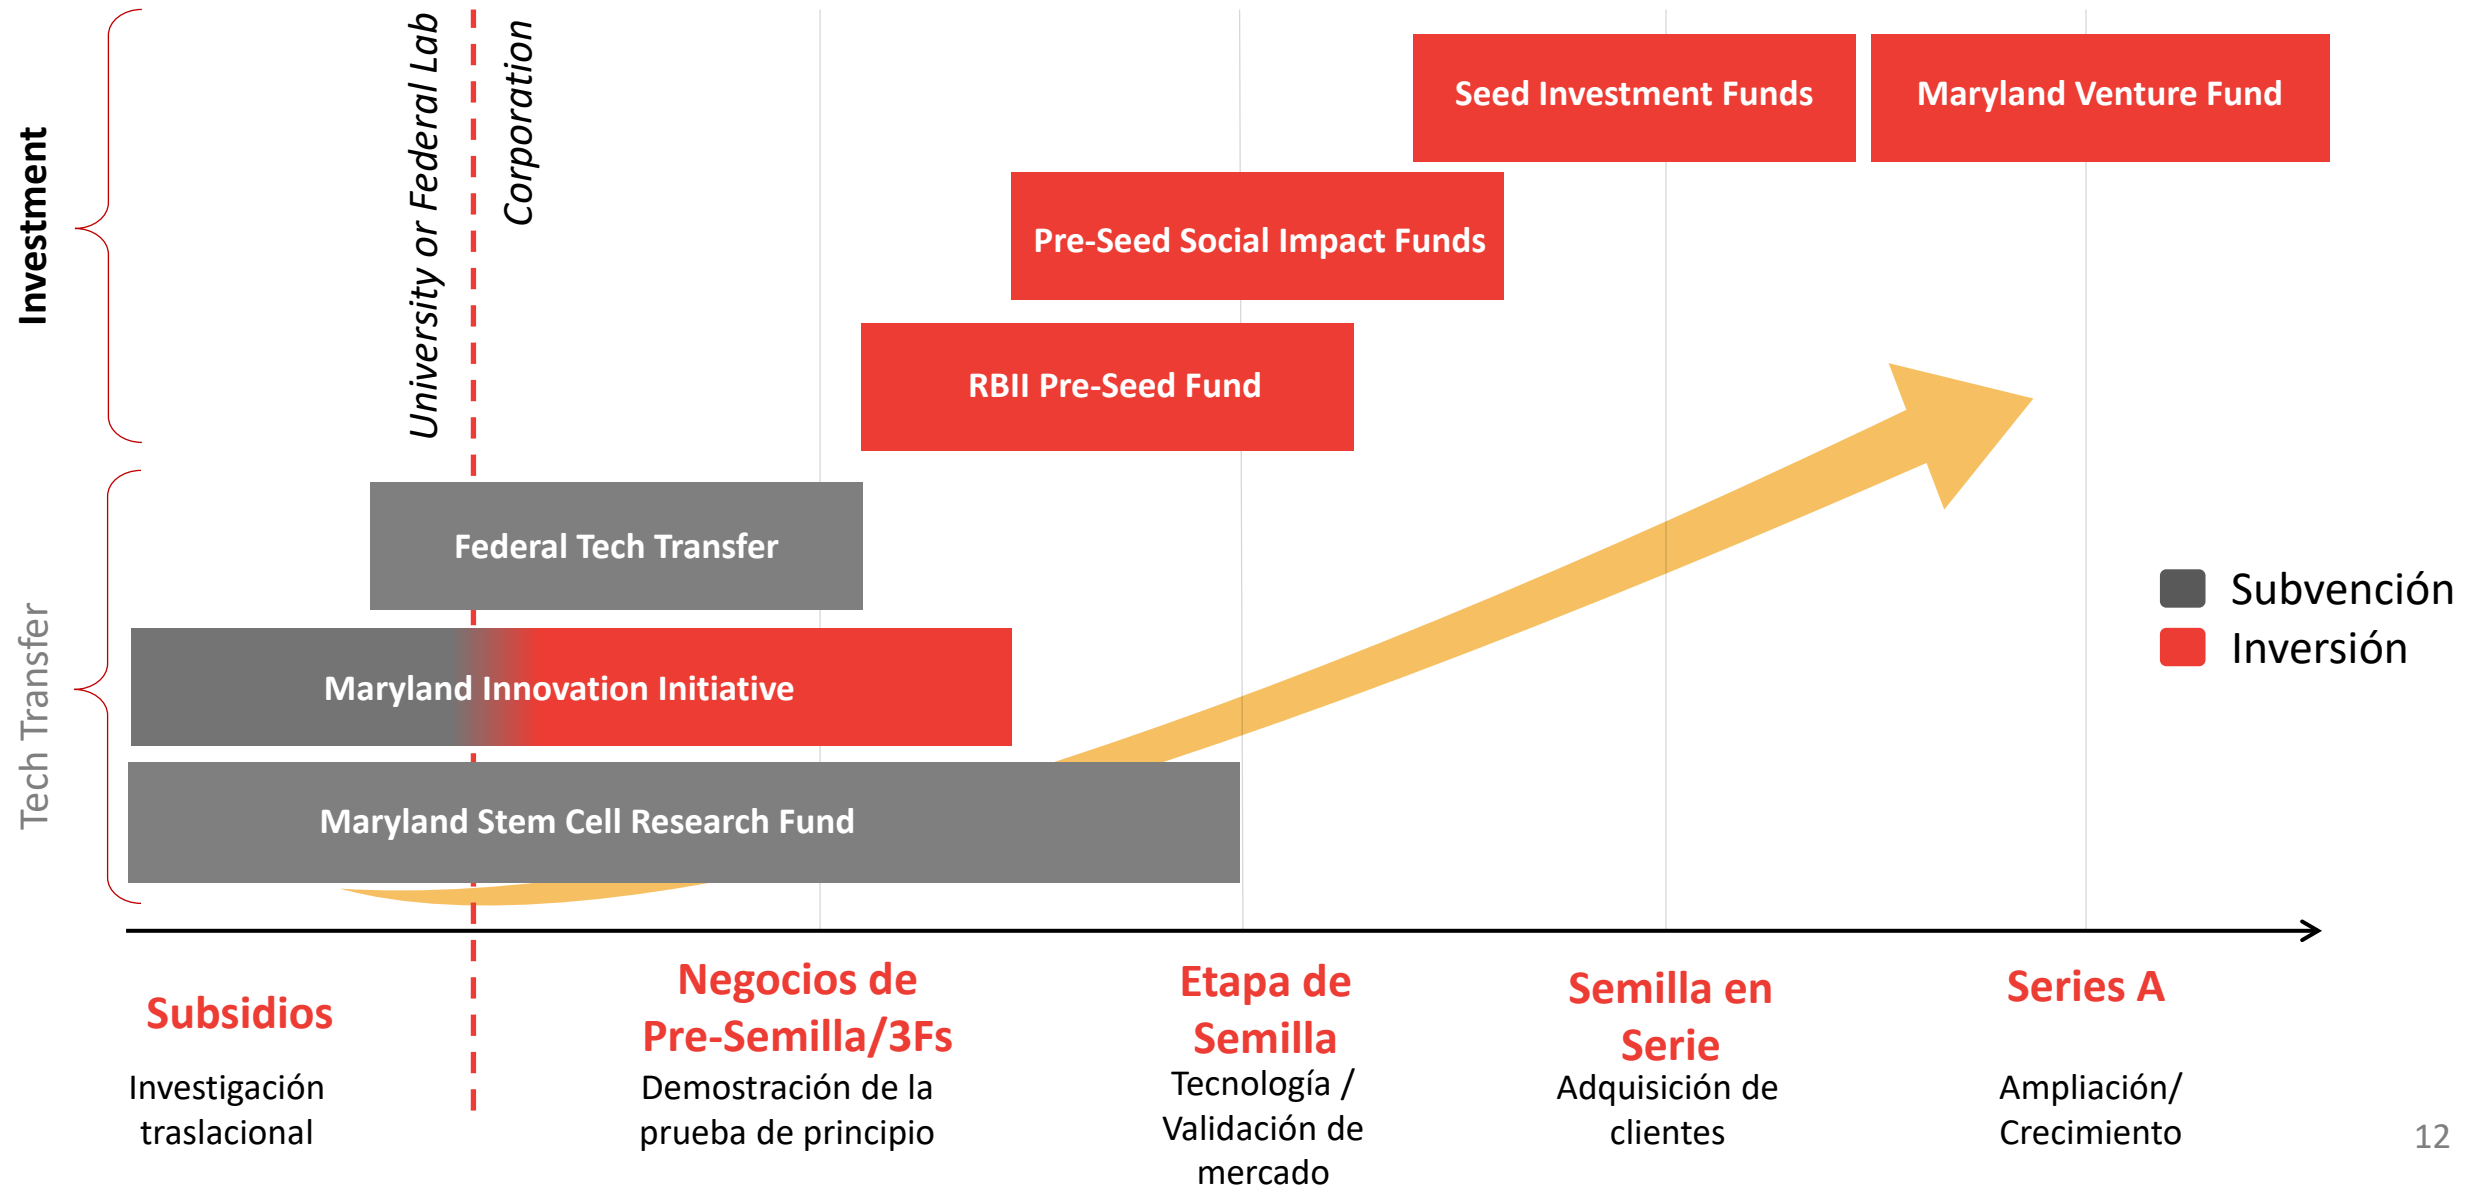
Investment

Tech Transfer

University or Federal Lab

Corporation

Seed Investment Funds

Maryland Venture Fund

Pre-Seed Social Impact Funds

RBII Pre-Seed Fund

Federal Tech Transfer

Maryland Innovation Initiative

Maryland Stem Cell Research Fund

Subvención

Inversión

Subsidios

Investigación traslacional

Negocios de Pre-Semilla/3Fs

Demostración de la prueba de principio

Etapa de Semilla

Tecnología / Validación de mercado

Semilla en Serie

Adquisición de clientes

Series A

Ampliación/ Crecimiento

12